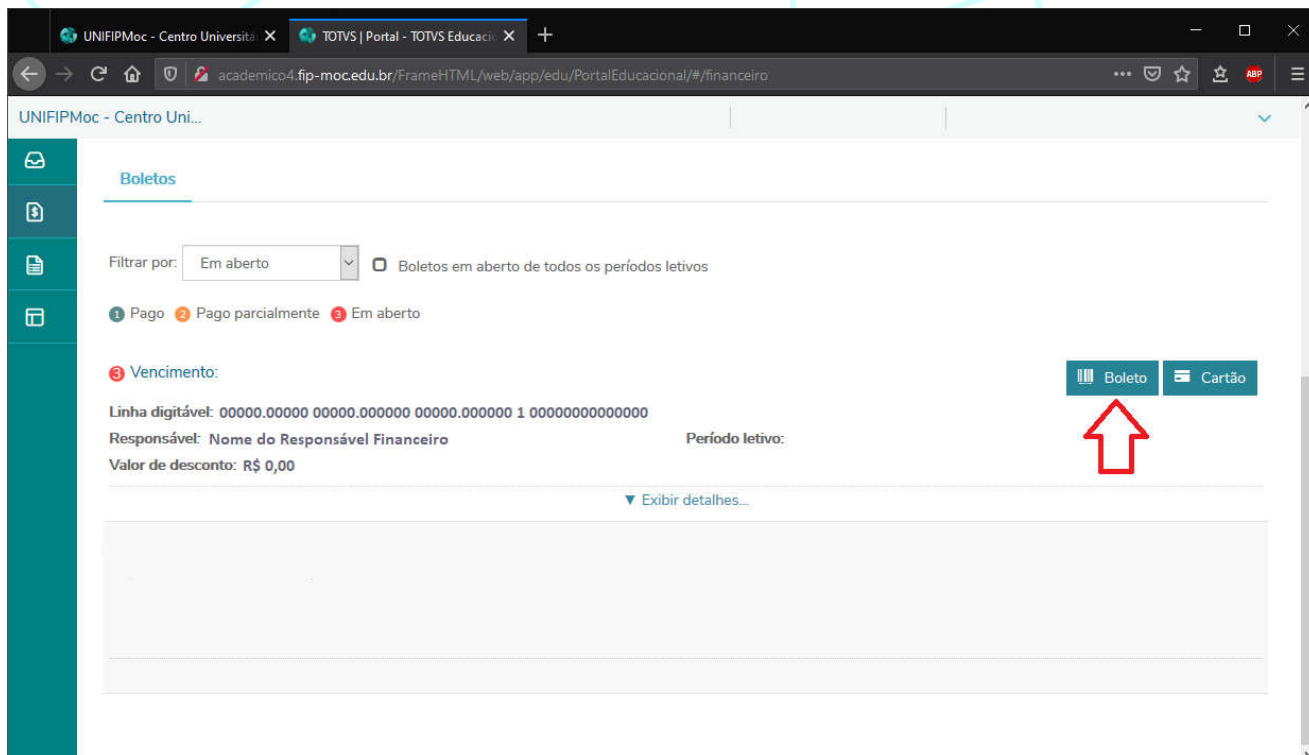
UNIFIPMoc - Centro Universitá ✕ TOTVS | Portal - TOTVS Educacio ✕ +

academico4.fip-moc.edu.br/FrameHTML/web/app/edu/PortalEducacional/#/financeiro

UNIFIPMoc - Centro Uni...

Boletos

Filtrar por: Em aberto

Boletos em aberto de todos os períodos letivos

1 Pago 2 Pago parcialmente 3 Em aberto

3 Vencimento:

Boleto Cartão

Linha digitável: 00000.00000 00000.000000 00000.000000 1 00000000000000

Responsável: Nome do Responsável Financeiro

Período letivo:

Valor de desconto: R$ 0,00

▼ Exibir detalhes...